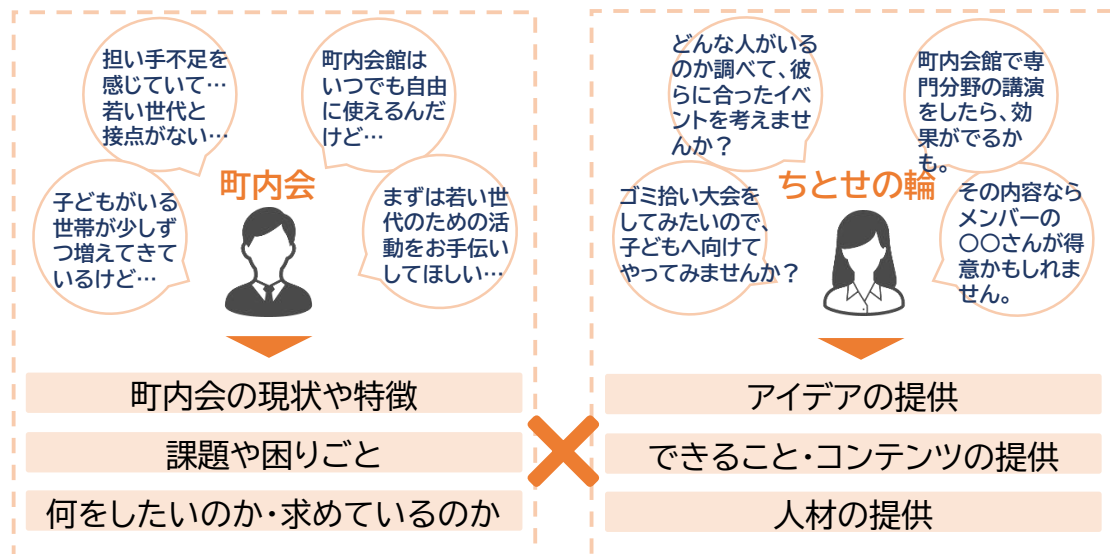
担い手不足を感じていて…若い世代と接点がない…

町内会館はいつでも自由に使えるんだけど…

子どもがいる世帯が少しずつ増えてきているけど…

町内会

まずは若い世代のための活動をお手伝いしてほしい…

町内会の現状や特徴

課題や困りごと

何をしたいのか・求めているのか

どんな人がいるのか調べて、彼らに合ったイベントを考えませんか？

町内会館で専門分野の講演をしたら、効果がでるかも。

ゴミ拾い大会をしてみたいので、子どもへ向けてやってみませんか？

ちとせの輪

その内容ならメンバーの〇〇さんが得意かもしれません。

アイデアの提供

できること・コンテンツの提供

人材の提供